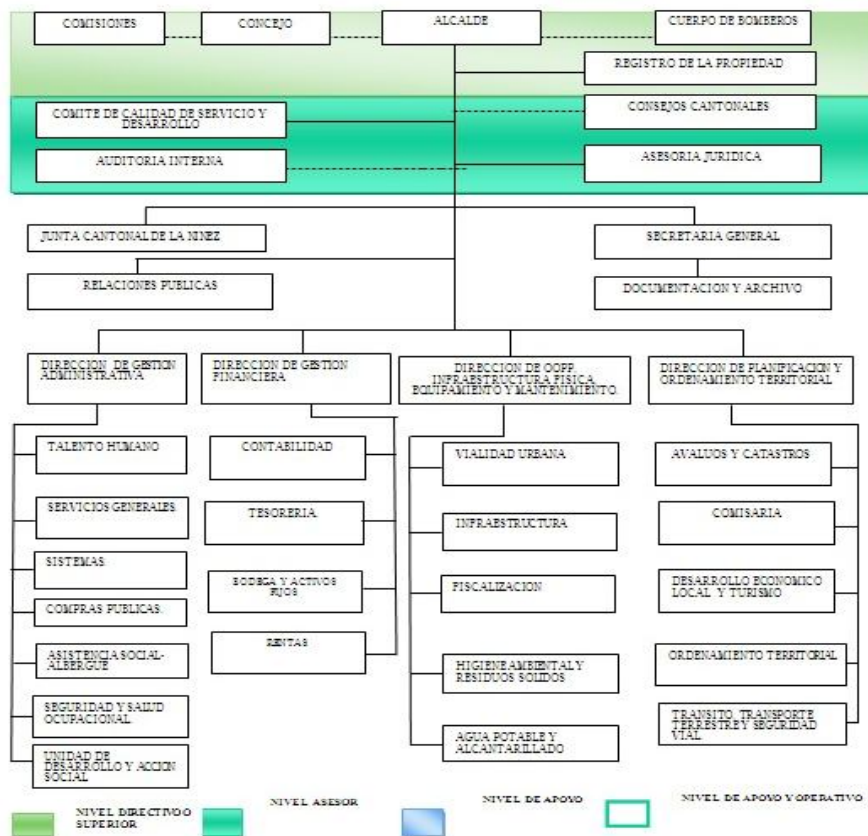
COMISIONES

CONCEJO

ALCALDE

CUERPO DE BOMBEROS

REGISTRO DE LA PROPIEDAD

COMITE DE CALIDAD DE SERVICIO Y DESARROLLO

CONSEJOS CANTONALES

AUDITORIA INTERNA

ASESORIA JURIDICA

JUNTA CANTONAL DE LA NIÑEZ

SECRETARIA GENERAL

RELACIONES PUBLICAS

DOCUMENTACION Y ARCHIVO

DIRECCION DE GESTION ADMINISTRATIVA

TALENTO HUMANO

SERVICIOS GENERALES

SISTEMAS

COMPRAS PUBLICAS

ASISTENCIA SOCIAL-ALBERGUE

SEGURIDAD Y SALUD OCUPACIONAL

UNIDAD DE DESARROLLO Y ACCION SOCIAL

DIRECCION DE GESTION FINANCIERA

CONTABILIDAD

TESORERIA

BODEGA Y ACTIVOS FIJOS

RENTAS

DIRECCION DE OOPP. INFRAESTRUCTURA FISICA EQUIPAMIENTO Y MANTENIMIENTO

VIALIDAD URBANA

INFRAESTRUCTURA

FISCALIZACION

HIGIENE AMBIENTAL Y RESIDUOS SOLIDOS

AGUA POTABLE Y ALCANTARILLADO

DIRECCION DE PLANFICACION Y ORDENAMIENTO TERRITORIAL

AVALUOS Y CATASTROS

COMISARIA

DESARROLLO ECONOMICO LOCAL Y TURISMO

ORDENAMIENTO TERRITORIAL

TRANSITO, TRANSPORTE TERRESTRE Y SEGURIDAD VIAL

NIVEL DIRECTIVO O SUPERIOR

NIVEL ASESOR

NIVEL DE APOYO

NIVEL DE APOYO Y OPERATIVO